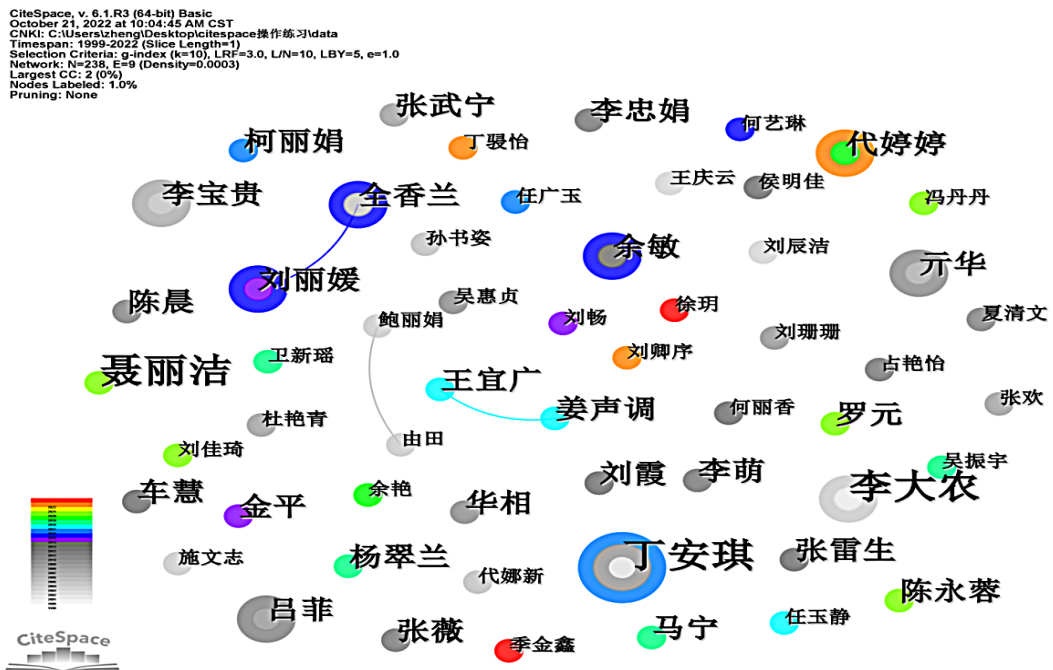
CiteSpace, v. 6.1.R3 (64-bit) Basic
October 21, 2022 at 10:04:45 AM CST
CNKI: C:\Users\zheng\Desktop\citespace操作练习\data
Timespan: 1999-2022 (Slice Length=1)
Selection Criteria: g-index (k=10), LRF=3.0, L/N=10, LBY=5, e=1.0
Network: N=238, E=9 (Density=0.0003)
Largest CC: 2 (0%)
Nodes Labeled: 1.0%
Pruning: None

张武宁
李忠娟
何艺琳
柯丽娟
丁骃怡
代婷婷
王庆云
侯明佳
李宝贵
全香兰
任广玉
冯丹丹
孙书姿
余敏
刘辰洁
刘丽媛
亓华
陈晨
吴惠贞
徐玥
鲍丽娟
刘畅
夏清文
刘珊珊
卫新瑶
刘卿序
聂丽洁
占艳怡
王宜广
杜艳青
姜声调
何丽香
罗元
张欢
由田
刘佳琦
吴振宇
刘霞
李萌
李大农
车慧
余艳
华相
金平
张雷生
杨翠兰
丁安琪
施文志
代娜新
陈永蓉
吕菲
张薇
马宁
任玉静
季金鑫
CiteSpace